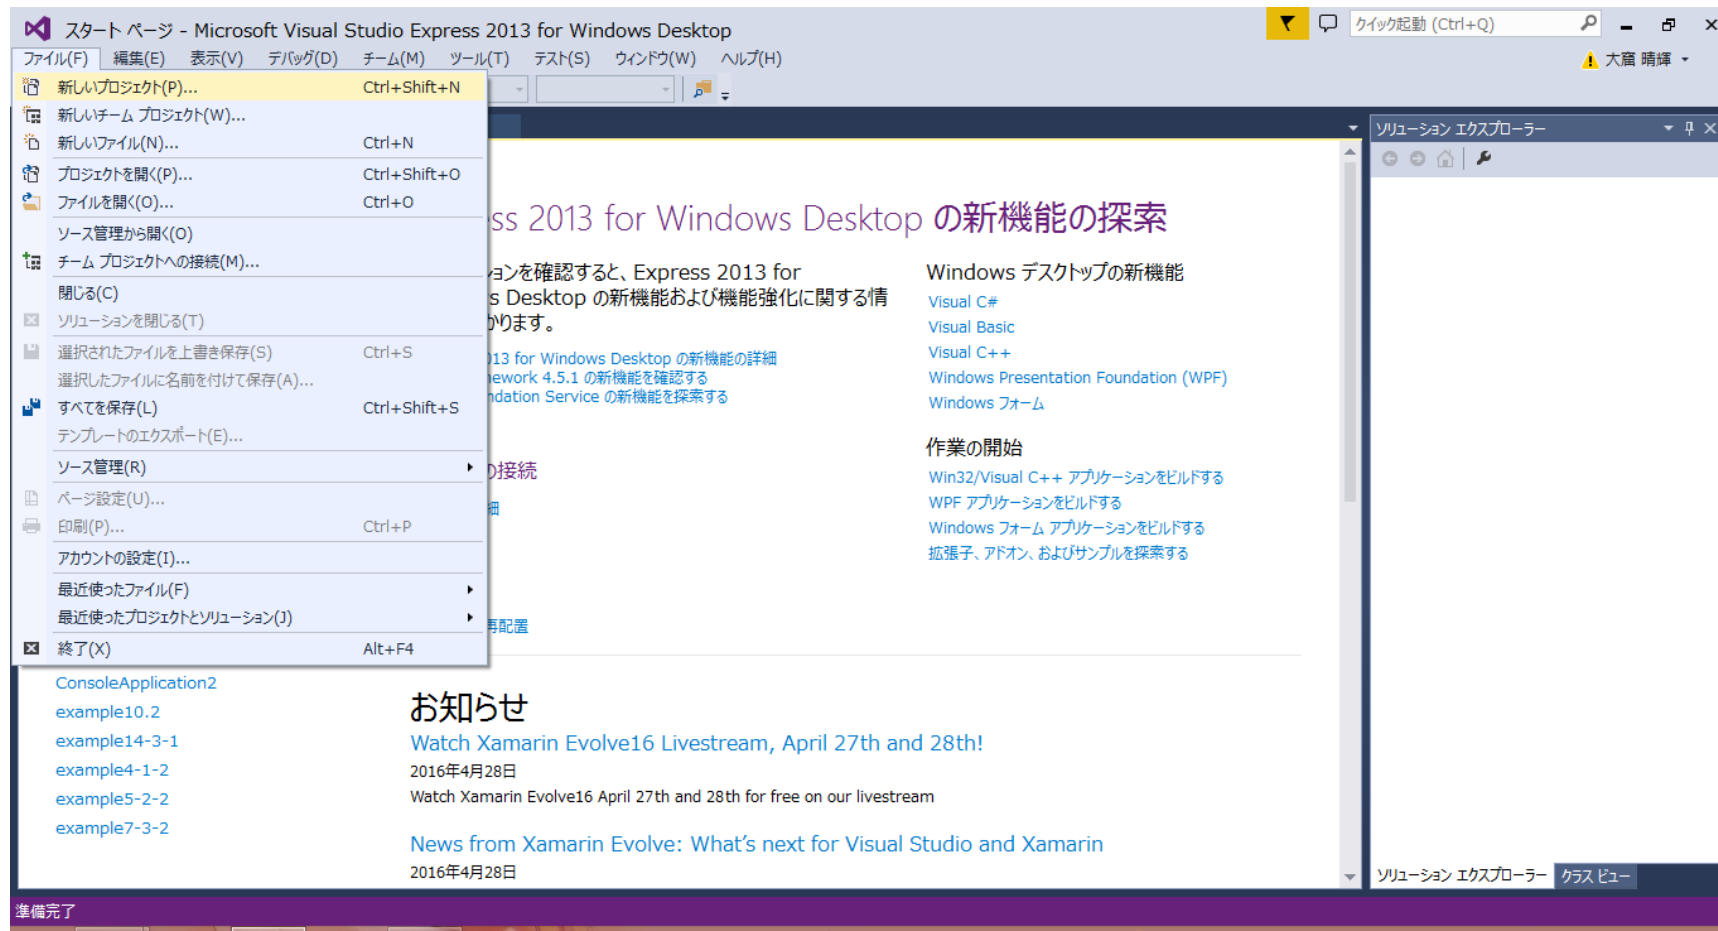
スタート ページ - Microsoft Visual Studio Express 2013 for Windows Desktop

クイック起動 (Ctrl+Q)

大窪 晴輝

ファイル(F) 編集(E) 表示(V) デバッグ(D) チーム(M) ツール(T) テスト(S) ウィンドウ(W) ヘルプ(H)

新しいプロジェクト(P)... Ctrl+Shift+N
新しいチーム プロジェクト(W)...
新しいファイル(N)... Ctrl+N
プロジェクトを開く(P)... Ctrl+Shift+O
ファイルを開く(O)... Ctrl+O
ソース管理から開く(O)
チーム プロジェクトへの接続(M)...
閉じる(C)
ソリューションを閉じる(T)
選択されたファイルを上書き保存(S) Ctrl+S
選択したファイルに名前を付けて保存(A)...
すべてを保存(L) Ctrl+Shift+S
テンプレートのエクスポート(E)...
ソース管理(R)
ページ設定(U)...
印刷(P)... Ctrl+P
アカウントの設定(I)...
最近使ったファイル(F)
最近使ったプロジェクトとソリューション(J)
終了(X) Alt+F4

ソリューション エクスプローラー

ss 2013 for Windows Desktop の新機能の探索

ョンを確認すると、Express 2013 for s Desktop の新機能および機能強化に関する情 かります。

13 for Windows Desktop の新機能の詳細
ework 4.5.1 の新機能を確認する
ndation Service の新機能を探索する

の接続

細

再配置

Windows デスクトップの新機能
Visual C#
Visual Basic
Visual C++
Windows Presentation Foundation (WPF)
Windows フォーム

作業の開始
Win32/Visual C++ アプリケーションをビルドする
WPF アプリケーションをビルドする
Windows フォーム アプリケーションをビルドする
拡張子、アドオン、およびサンプルを探索する

ConsoleApplication2
example10.2
example14-3-1
example4-1-2
example5-2-2
example7-3-2

お知らせ
Watch Xamarin Evolve16 Livestream, April 27th and 28th!
2016年4月28日
Watch Xamarin Evolve16 April 27th and 28th for free on our livestream

News from Xamarin Evolve: What's next for Visual Studio and Xamarin
2016年4月28日

ソリューション エクスプローラー クラス ビュー

準備完了